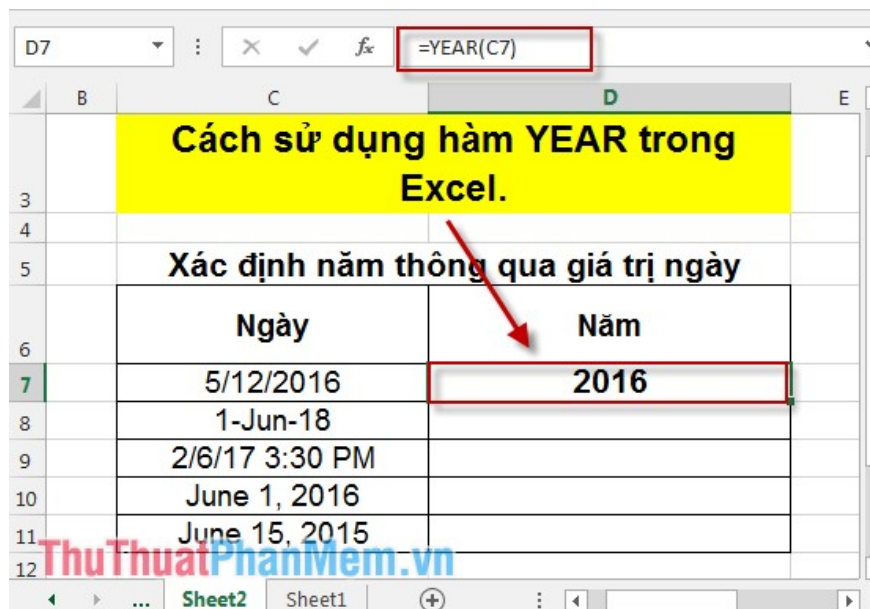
D7 ⋮ × ✓ $f_x$ =YEAR(C7)

| | B | C | D | E |
|---|---|---|---|---|
| 3 | | Cách sử dụng hàm YEAR trong Excel. | | |
| 4 | | | | |
| 5 | | Xác định năm thông qua giá trị ngày | | |
| 6 | | Ngày | Năm | |
| 7 | | 5/12/2016 | 2016 | |
| 8 | | 1-Jun-18 | | |
| 9 | | 2/6/17 3:30 PM | | |
| 10 | | June 1, 2016 | | |
| 11 | | June 15, 2015 | | |
| 12 | | | | |

ThuThuatPhanMem.vn

... Sheet2 Sheet1 ⊕ ⋮